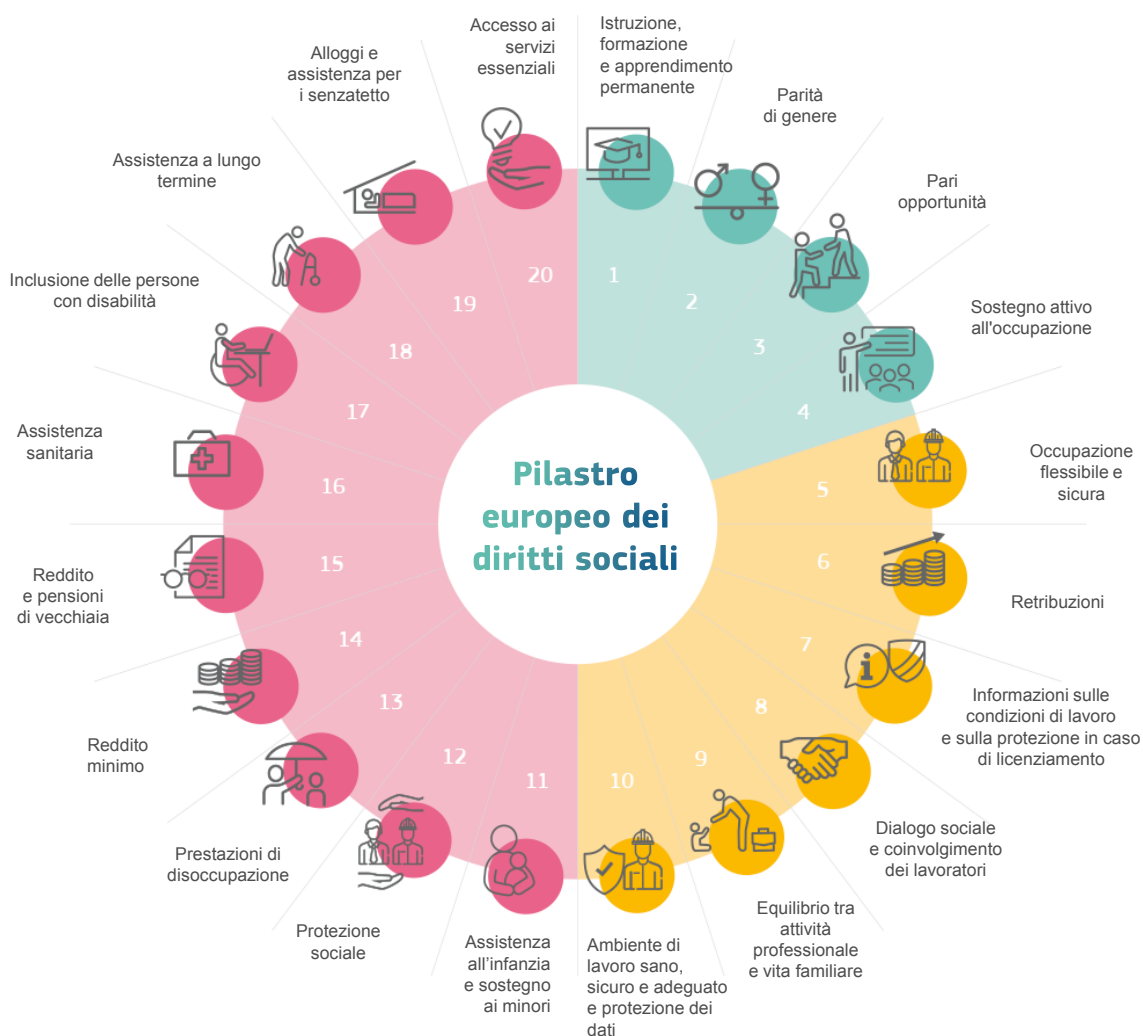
Pilastro europeo dei diritti sociali

1
Istruzione, formazione e apprendimento permanente

2
Parità di genere

3
Pari opportunità

4
Sostegno attivo all'occupazione

5
Occupazione flessibile e sicura

6
Retribuzioni

7
Informazioni sulle condizioni di lavoro e sulla protezione in caso di licenziamento

8
Dialogo sociale e coinvolgimento dei lavoratori

9
Equilibrio tra attività professionale e vita familiare

10
Ambiente di lavoro sano, sicuro e adeguato e protezione dei dati

11
Assistenza all'infanzia e sostegno ai minori

12
Protezione sociale

13
Prestazioni di disoccupazione

14
Reddito minimo

15
Reddito e pensioni di vecchiaia

16
Assistenza sanitaria

17
Inclusione delle persone con disabilità

18
Assistenza a lungo termine

19
Alloggi e assistenza per i senzatetto

20
Accesso ai servizi essenziali